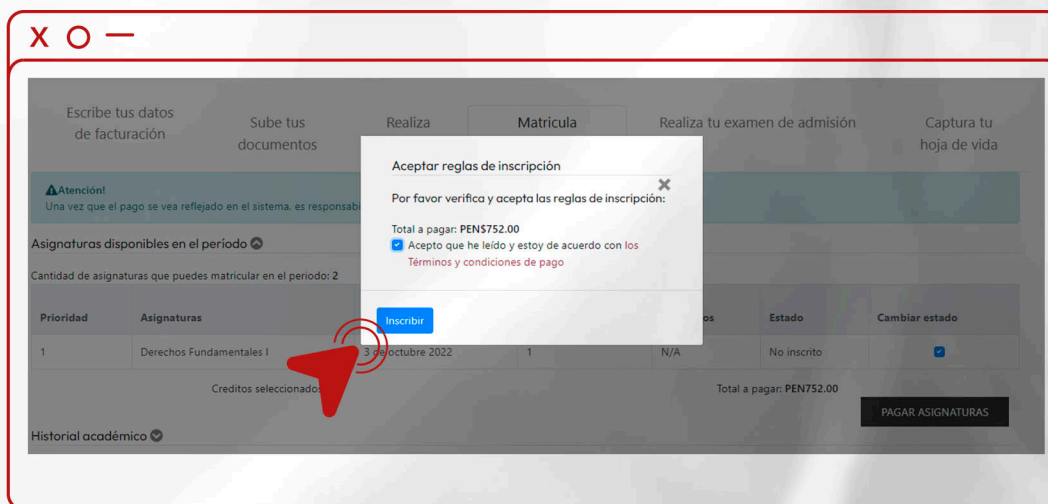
X O —

Escribe tus datos de facturación

Sube tus documentos

Realiza

Matricula

Realiza tu examen de admisión

Captura tu hoja de vida

Atención!
Una vez que el pago se vea reflejado en el sistema, es responsabi

Asignaturas disponibles en el periodo

Cantidad de asignaturas que puedes matricular en el periodo: 2

| Prioridad | Asignaturas | | | os | Estado | Cambiar estado |
|---|---|---|---|---|---|---|
| 1 | Derechos Fundamentales I | 3 de octubre 2022 | 1 | N/A | No inscrito | |

Creditos seleccionados

Total a pagar: PEN752.00

PAGAR ASIGNATURAS

Historial académico

Aceptar reglas de inscripción

Por favor verifica y acepta las reglas de inscripción:

Total a pagar: PEN$752.00

Acepto que he leído y estoy de acuerdo con los Términos y condiciones de pago

Inscribir